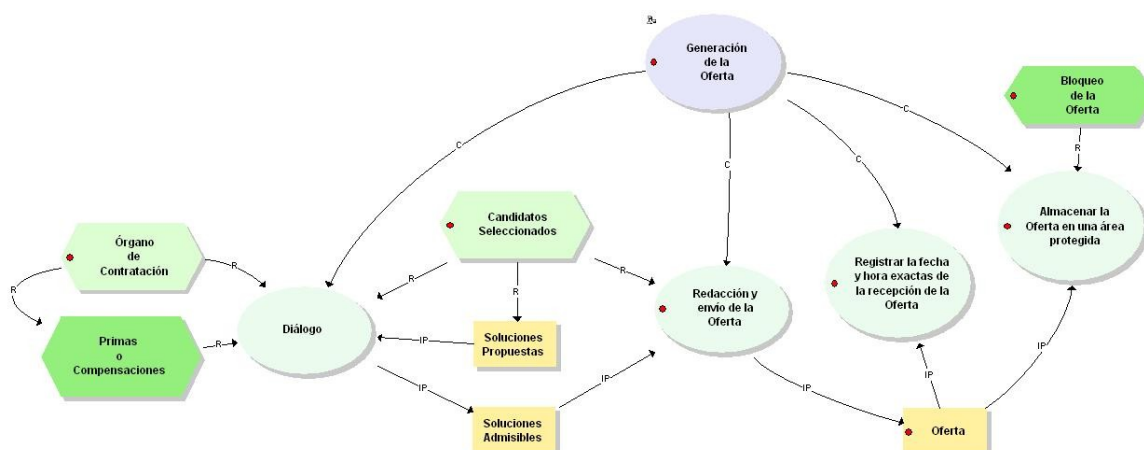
Generación de la Oferta

Bloqueo de la Oferta

C

C

C

C

R

Almacenar la Oferta en una área protegida

Órgano de Contratación

Candidatos Seleccionados

Registrar la fecha y hora exactas de la recepción de la Oferta

R

R

R

R

R

Redacción y envío de la Oferta

Primas o Compensaciones

R

Diálogo

IP

Soluciones Propuestas

IP

IP

IP

IP

Soluciones Admisibles

IP

Oferta